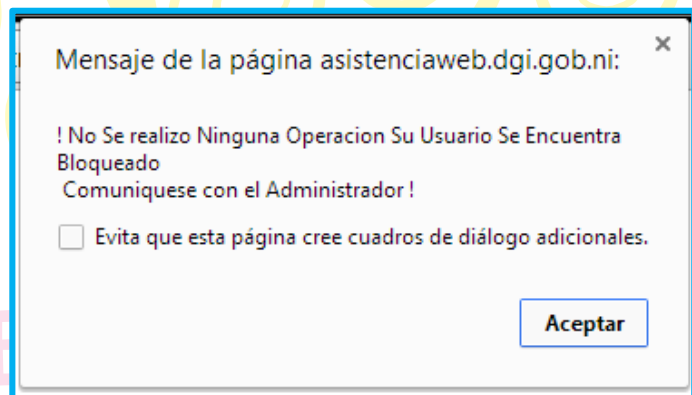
Mensaje de la página asistenciaweb.dgi.gob.ni:

×

! No Se realizo Ninguna Operacion Su Usuario Se Encuentra Bloqueado
Comuniquese con el Administrador !

Evita que esta página cree cuadros de diálogo adicionales.

Aceptar